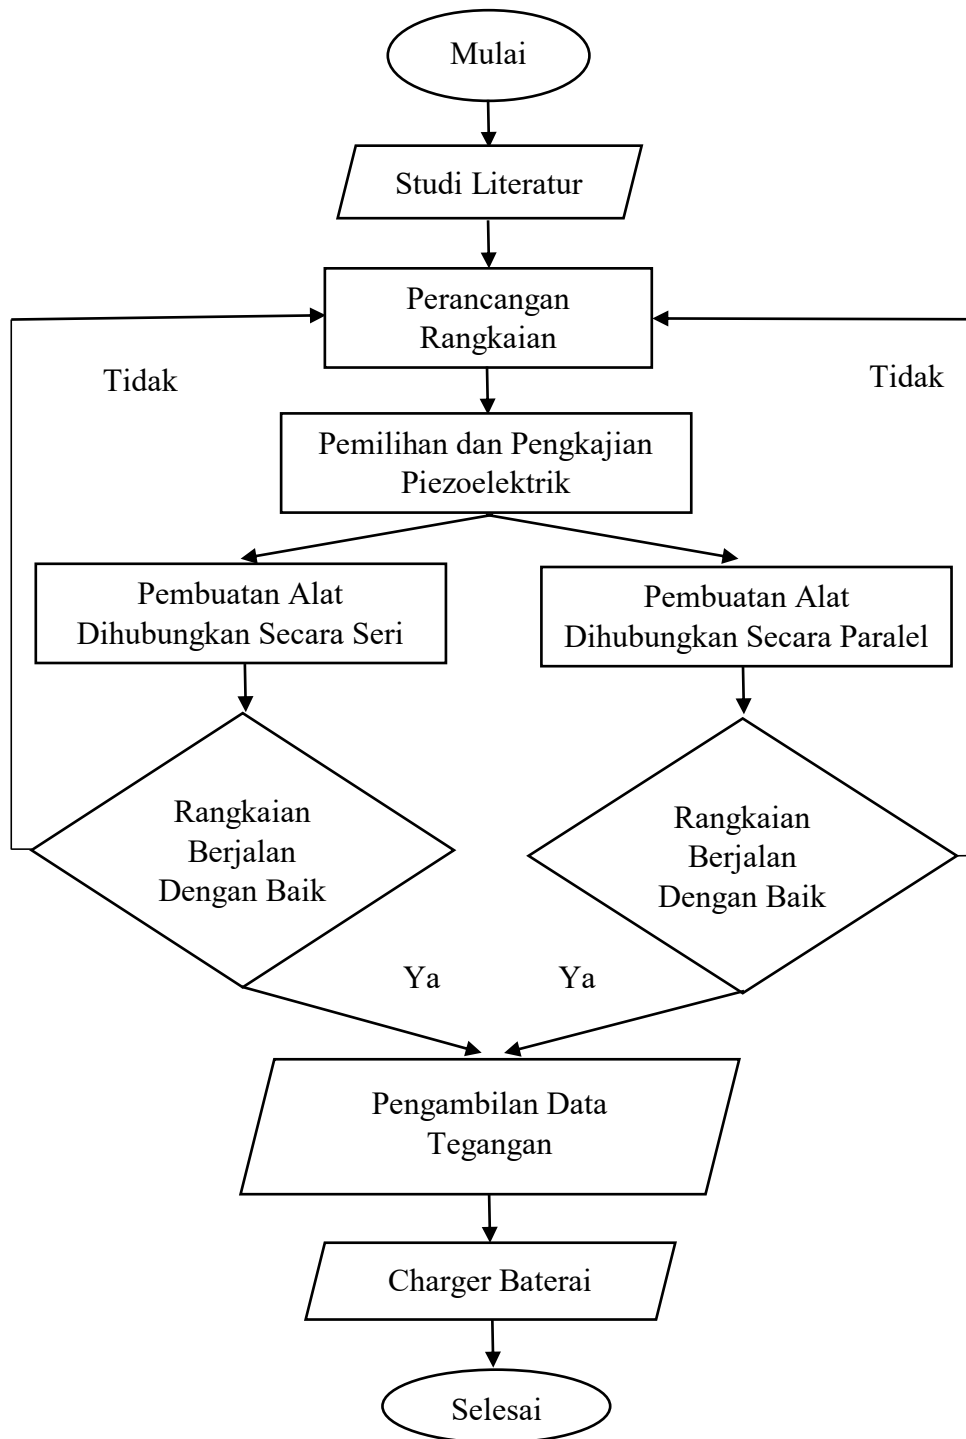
Mulai

Studi Literatur

Perancangan Rangkaian

Tidak

Tidak

Pemilihan dan Pengkajian Piezoelektrik

Pembuatan Alat Dihubungkan Secara Seri

Pembuatan Alat Dihubungkan Secara Paralel

Rangkaian Berjalan Dengan Baik

Rangkaian Berjalan Dengan Baik

Ya

Ya

Pengambilan Data Tegangan

Charger Baterai

Selesai